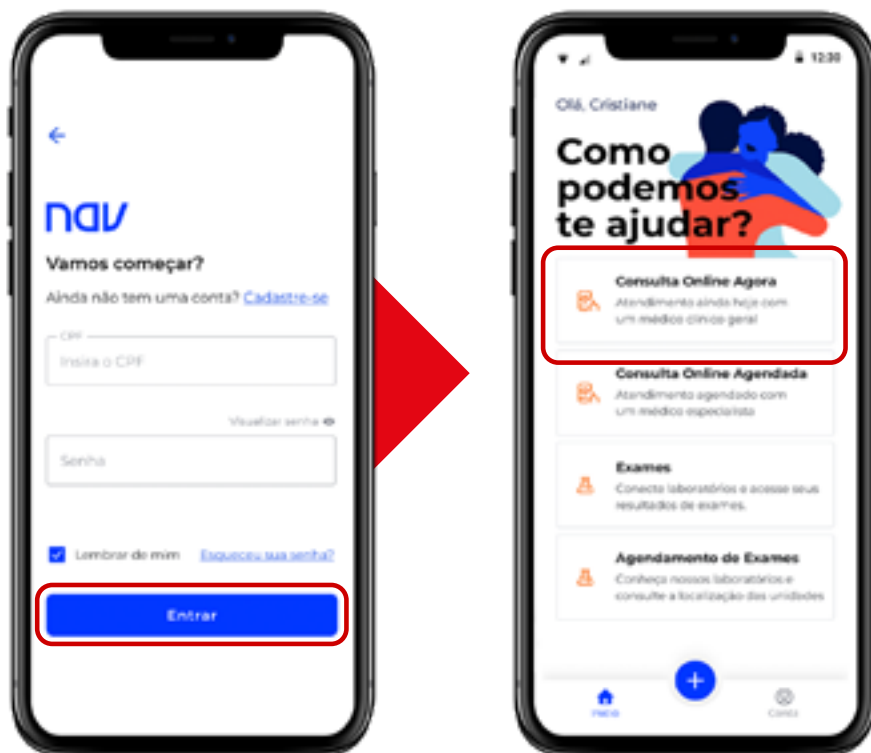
nav

Vamos começar?

Ainda não tem uma conta? Cadastre-se

CPF

Insira o CPF

Visualizar senha

Senha

Lembrar de mim

Esqueceu sua senha?

Entrar

12:30

Olá, Cristiane

Como podemos te ajudar?

Consulta Online Agora

Atendimento ainda hoje com um médico clínico geral

Consulta Online Agendada

Atendimento agendado com um médico especialista

Exames

Conecte laboratórios e acesse seus resultados de exames.

Agendamento de Exames

Conheça nossos laboratórios e consulte a localização das unidades

+

Início

Conta